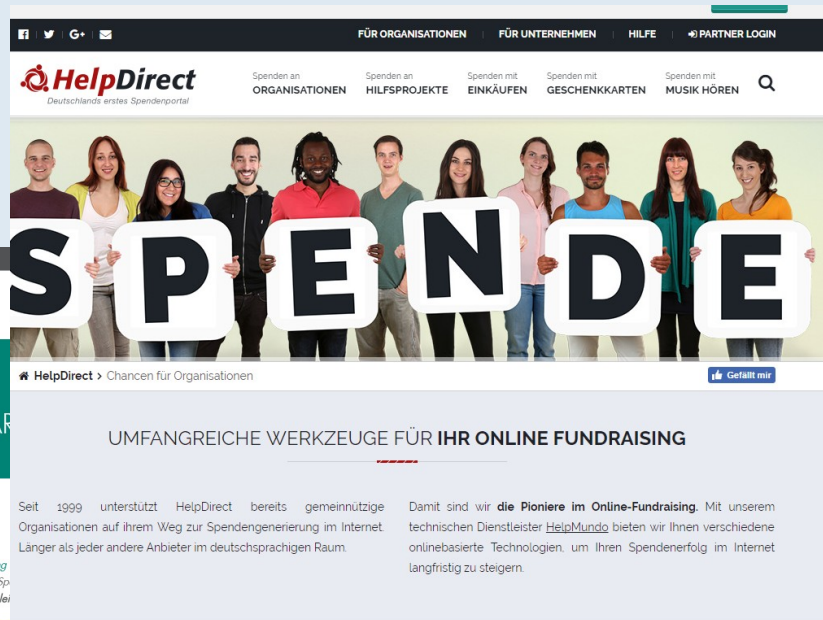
FÜR ORGANISATIONEN FÜR UNTERNEHMEN HILFE PARTNER LOGIN

HelpDirect
Deutschlands erstes Spendenportal

Spenden an ORGANISATIONEN
Spenden an HILFSPROJEKTE
Spenden mit EINKÄUFEN
Spenden mit GESCHENKKARTEN
Spenden mit MUSIK HÖREN

S P E N D E

HelpDirect > Chancen für Organisationen

Gefällt mir

UMFANGREICHE WERKZEUGE FÜR IHR ONLINE FUNDRAISING

Seit 1999 unterstützt HelpDirect bereits gemeinnützige Organisationen auf ihrem Weg zur Spendengenerierung im Internet. Länger als jeder andere Anbieter im deutschsprachigen Raum.

Damit sind wir die Pioniere im Online-Fundraising. Mit unserem technischen Dienstleister HelpMundo bieten wir Ihnen verschiedene onlinebasierte Technologien, um Ihren Spendenerfolg im Internet langfristig zu steigern.